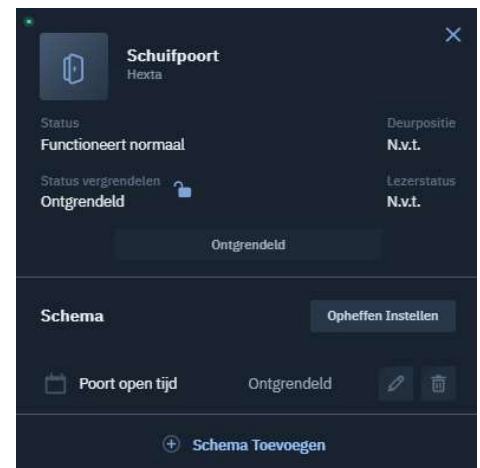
Schuifpoort
Hexta

Status
Functioneert normaal

Deurpositie
N.v.t.

Status vergrendelen
Ontgrendeld

Lezerstatus
N.v.t.

Ontgrendeld

Schema

Opheffen Instellen

Poort open tijd
Ontgrendeld

Schema Toevoegen